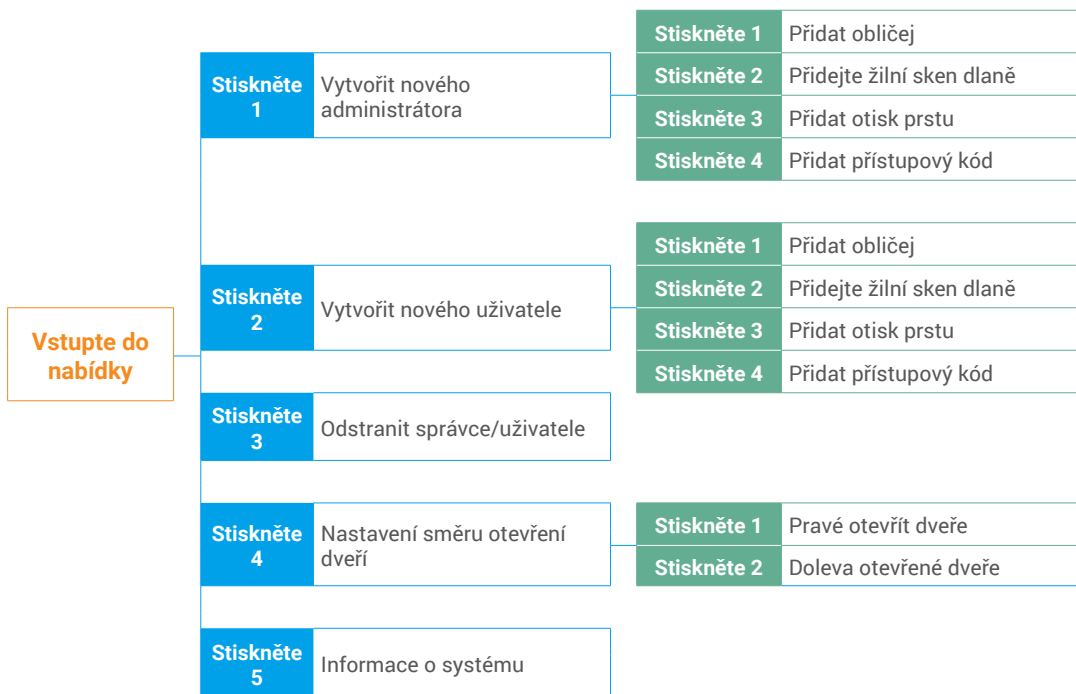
Vstupte do nabídky

Stiskněte 1 Vytvořit nového administrátora

| Stiskněte 1 | Přidat obličej |
|---|---|
| Stiskněte 2 | Přidejte žilní sken dlaně |
| Stiskněte 3 | Přidat otisk prstu |
| Stiskněte 4 | Přidat přístupový kód |

Stiskněte 2 Vytvořit nového uživatele

| Stiskněte 1 | Přidat obličej |
|---|---|
| Stiskněte 2 | Přidejte žilní sken dlaně |
| Stiskněte 3 | Přidat otisk prstu |
| Stiskněte 4 | Přidat přístupový kód |

Stiskněte 3 Odstranit správce/uživatele

Stiskněte 4 Nastavení směru otevření dveří

| Stiskněte 1 | Pravé otevřít dveře |
|---|---|
| Stiskněte 2 | Doleva otevřené dveře |

Stiskněte 5 Informace o systému